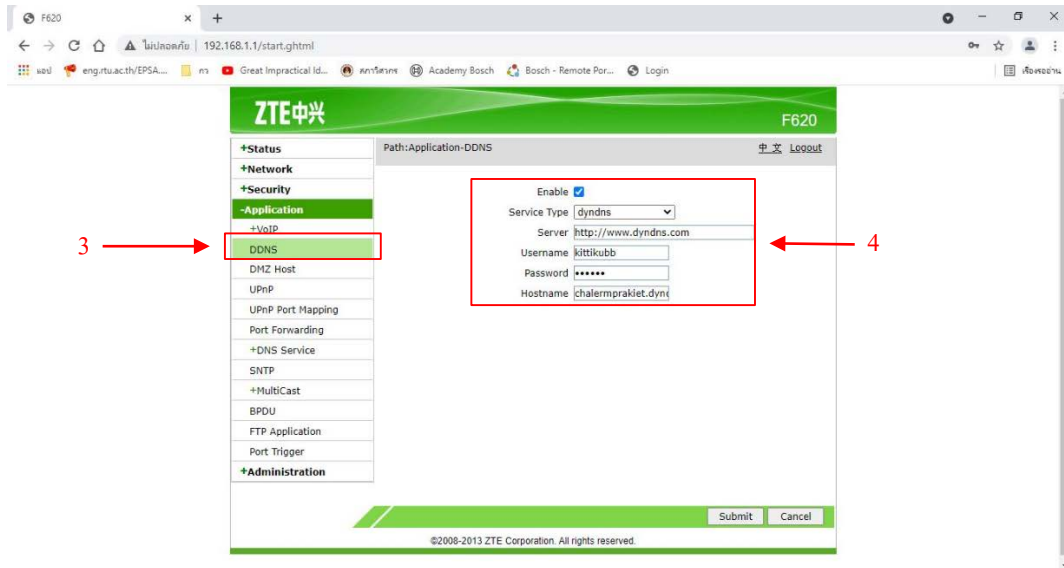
F620 × +

← → C ⌂ ⚠ ไม่ปลอดภัย | 192.168.1.1/start.ghtml

แอป eng.rtu.ac.th/EPSA... กว Great Impractical Id... สภาวิศวกร Academy Bosch Bosch - Remote Por... Login รายการเรื่องรออ่าน

ZTE中兴 F620

+Status
+Network
+Security
-Application
+VoIP
DDNS
DMZ Host
UPnP
UPnP Port Mapping
Port Forwarding
+DNS Service
SNTP
+MultiCast
BPDU
FTP Application
Port Trigger
+Administration

Path:Application-DDNS 中 文 Logout

3

4

Enable
Service Type dyndns
Server http://www.dyndns.com
Username kittikubb
Password ••••••
Hostname chalermprakiet.dyn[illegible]

Submit Cancel

©2008-2013 ZTE Corporation. All rights reserved.